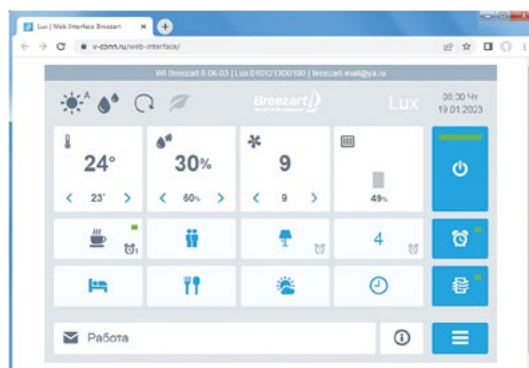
Lux | Web Interface Breezart

v-conn.ru/web-interface/

WI Breezart 6.06.03 | Lux 010121X00180 | breezart-mail@ya.ru

A

Breezart

Lux

08:30 Чт
19.01.2023

24°

< 23° >

30%

< 60% >

9

< 9 >

49%

1

4

Работа